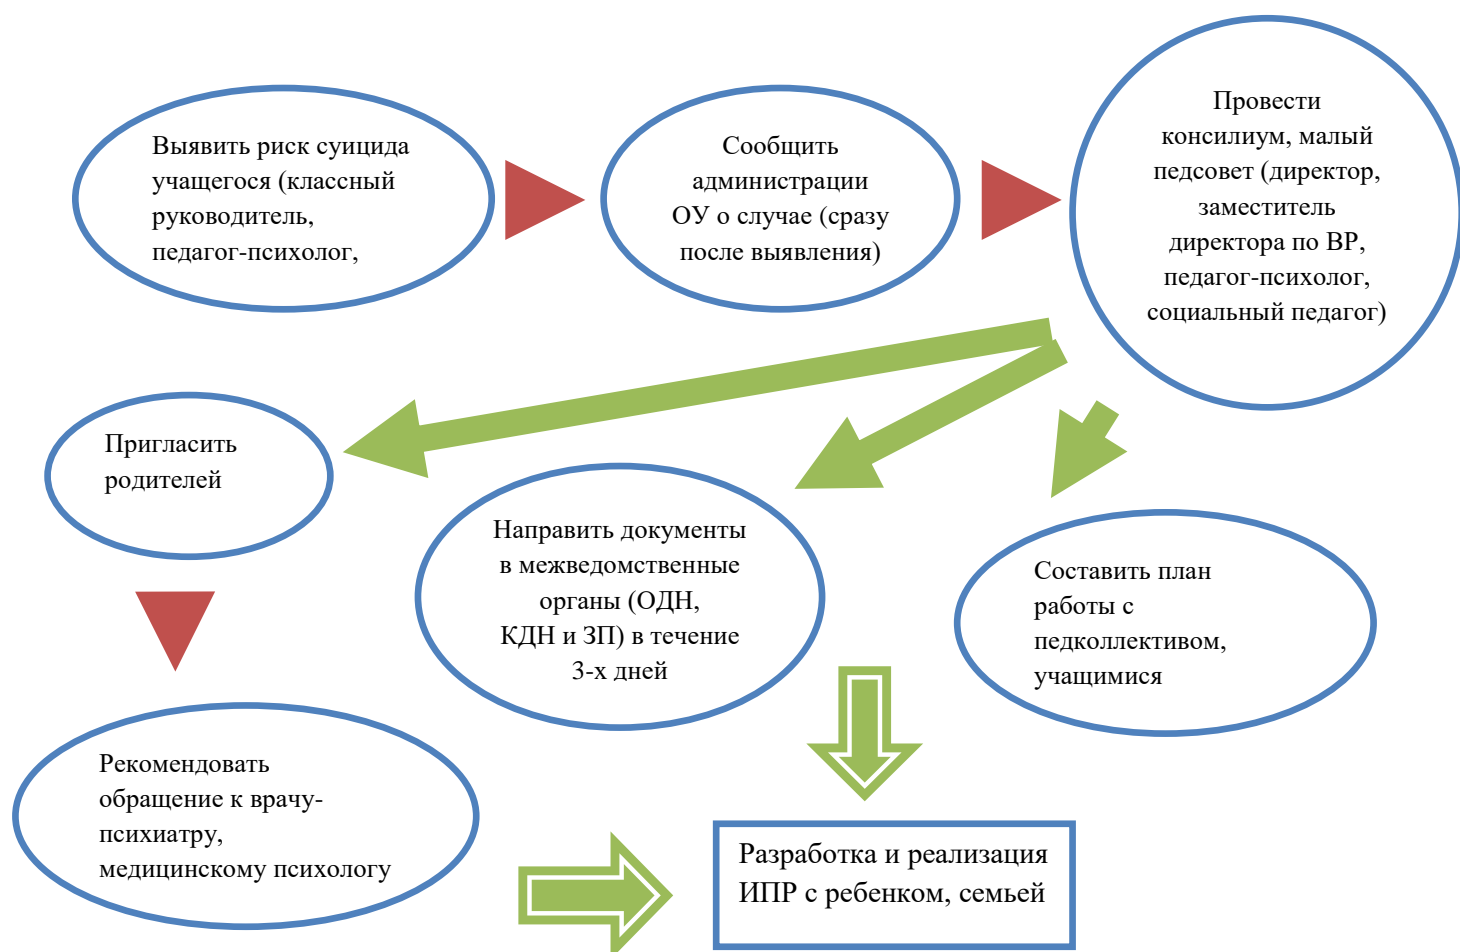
Выявить риск суицида учащегося (классный руководитель, педагог-психолог,

Сообщить администрации ОУ о случае (сразу после выявления)

Провести консилиум, малый педсовет (директор, заместитель директора по ВР, педагог-психолог, социальный педагог)

Пригласить родителей

Направить документы в межведомственные органы (ОДН, КДН и ЗП) в течение 3-х дней

Составить план работы с педколлективом, учащимися

Рекомендовать обращение к врачу-психиатру, медицинскому психологу

Разработка и реализация ИПР с ребенком, семьей